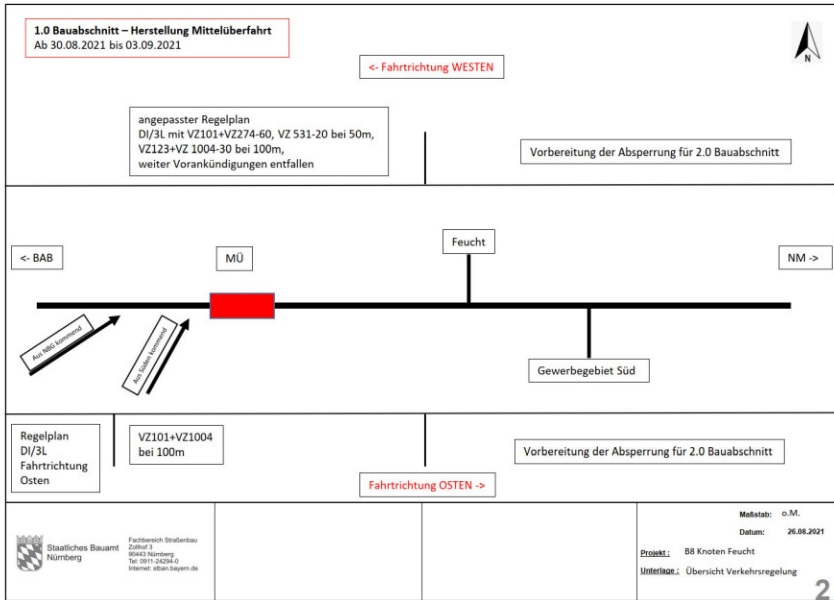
1.0 Bauabschnitt – Herstellung Mittelüberfahrt
Ab 30.08.2021 bis 03.09.2021

N

<- Fahrtrichtung WESTEN

angepasster Regelplan
DI/3L mit VZ101+VZ274-60, VZ 531-20 bei 50m, VZ123+VZ 1004-30 bei 100m, weiter Vorankündigungen entfallen

Vorbereitung der Absperrung für 2.0 Bauabschnitt

<- BAB

MÜ

Feucht

NM ->

Aus NBG kommend

Aus Süden kommend

Gewerbegebiet Süd

Regelplan
DI/3L
Fahrtrichtung
Osten

VZ101+VZ1004
bei 100m

Vorbereitung der Absperrung für 2.0 Bauabschnitt

Fahrtrichtung OSTEN ->

Staatliches Bauamt Nürnberg

Fachbereich Straßenbau
Zollhof 3
90443 Nürnberg
Tel: 0911-24294-0
Internet: stban.bayern.de

Maßstab: o.M.
Datum: 26.08.2021
Projekt : B8 Knoten Feucht
Unterlage : Übersicht Verkehrsregelung

2